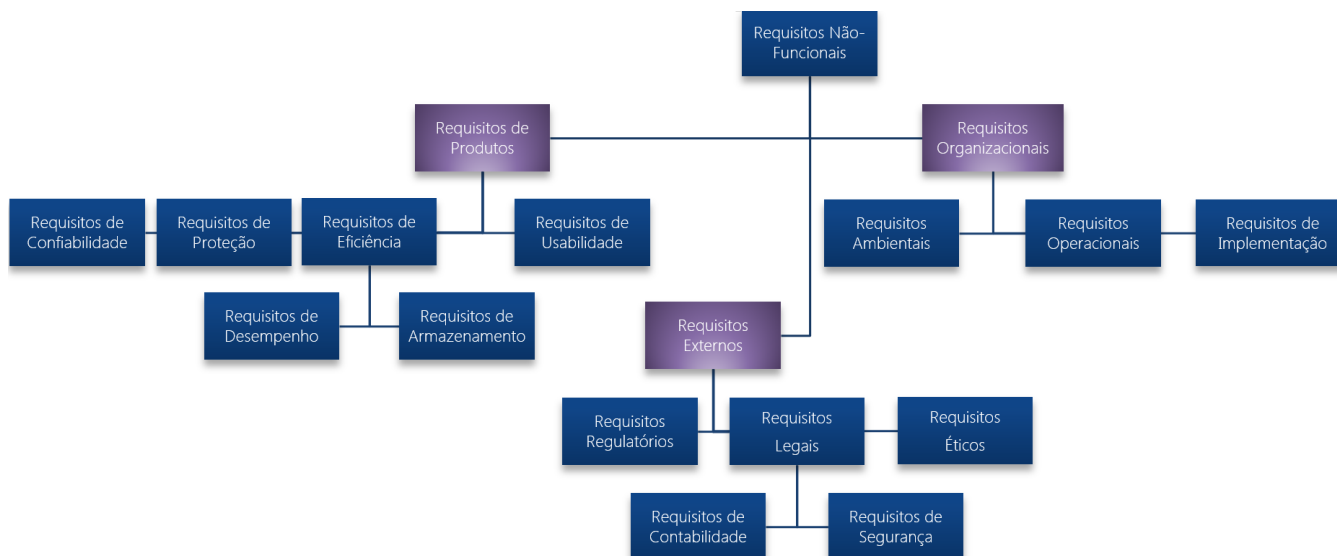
Requisitos Não-Funcionais

Requisitos de Produtos

Requisitos Organizacionais

Requisitos de Confiabilidade

Requisitos de Proteção

Requisitos de Eficiência

Requisitos de Usabilidade

Requisitos Ambientais

Requisitos Operacionais

Requisitos de Implementação

Requisitos de Desempenho

Requisitos de Armazenamento

Requisitos Externos

Requisitos Regulatórios

Requisitos Legais

Requisitos Éticos

Requisitos de Contabilidade

Requisitos de Segurança